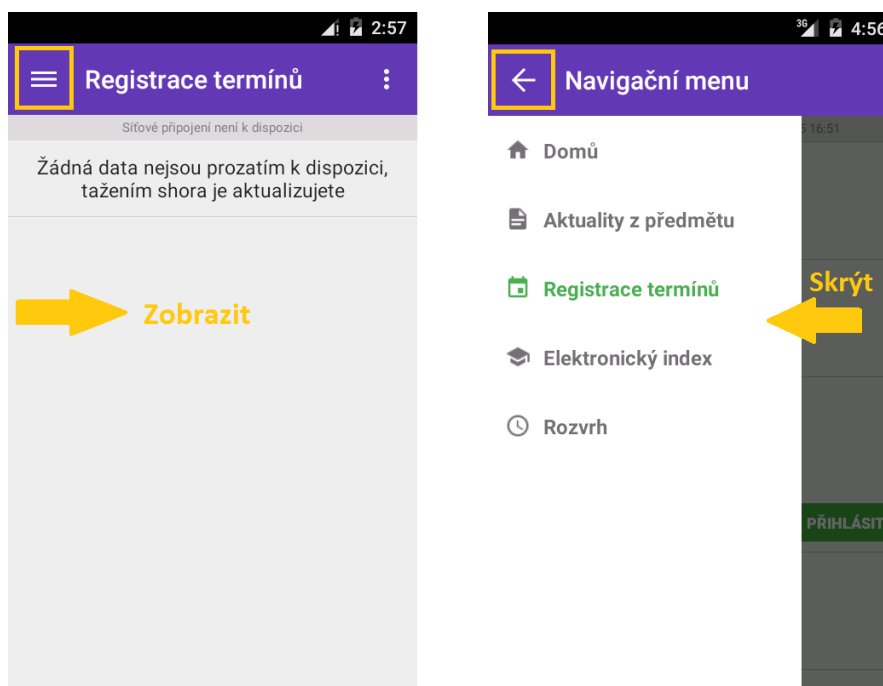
2:57

Registrace termínů

Síťové připojení není k dispozici

Žádná data nejsou prozatím k dispozici, tažením shora je aktualizujete

Zobrazit

3G 4:56

Navigační menu

5 16:51

Domů

Aktuality z předmětu

Registrace termínů

Elektronický index

Rozvrh

Skrýt

PŘIHLÁSIT